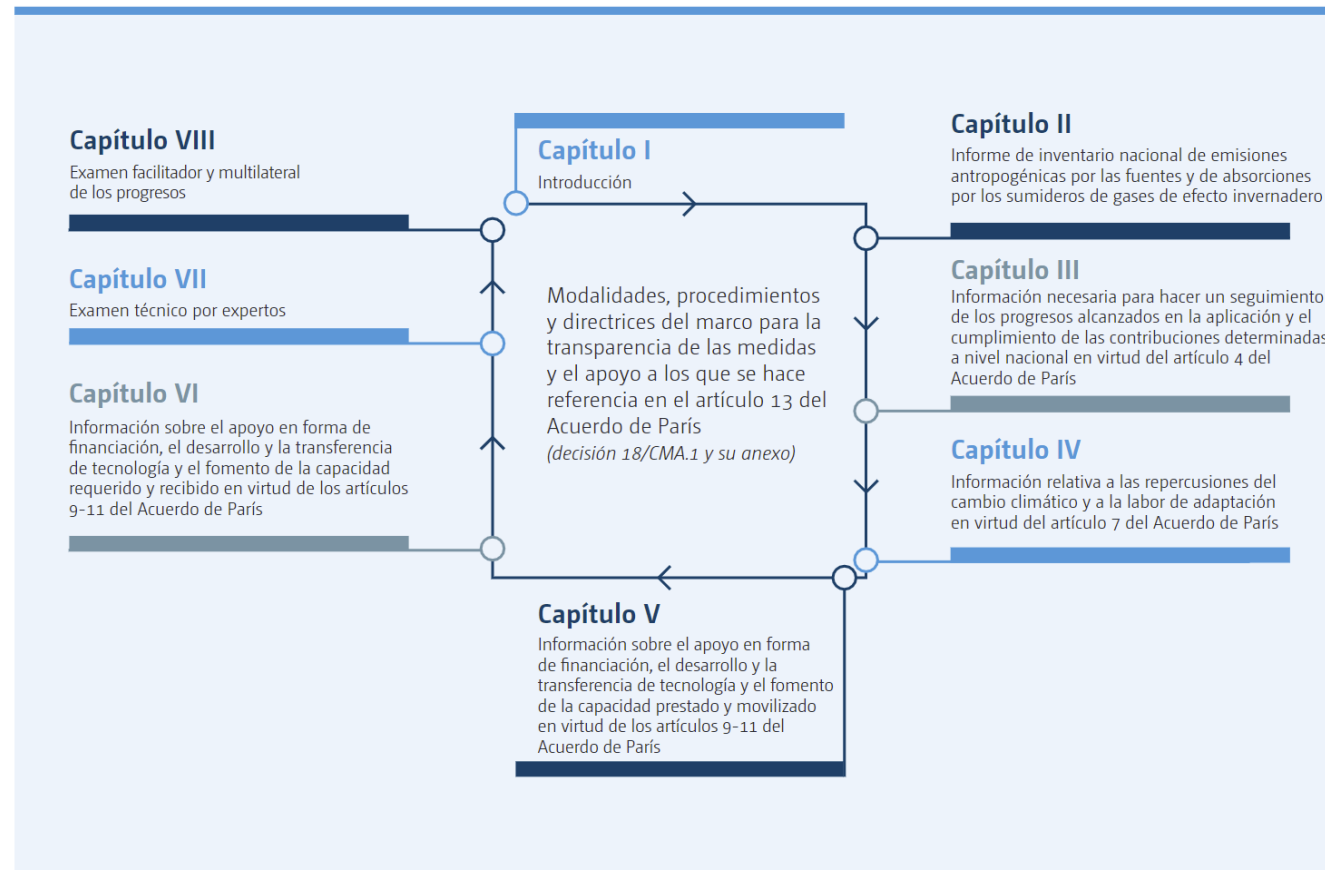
Capítulo VIII
Examen facilitador y multilateral de los progresos

Capítulo I
Introducción

Capítulo II
Informe de inventario nacional de emisiones antropogénicas por las fuentes y de absorciones por los sumideros de gases de efecto invernadero

Capítulo VII
Examen técnico por expertos

Modalidades, procedimientos y directrices del marco para la transparencia de las medidas y el apoyo a los que se hace referencia en el artículo 13 del Acuerdo de París
(decisión 18/CMA.1 y su anexo)

Capítulo III
Información necesaria para hacer un seguimiento de los progresos alcanzados en la aplicación y el cumplimiento de las contribuciones determinadas a nivel nacional en virtud del artículo 4 del Acuerdo de París

Capítulo VI
Información sobre el apoyo en forma de financiación, el desarrollo y la transferencia de tecnología y el fomento de la capacidad requerido y recibido en virtud de los artículos 9-11 del Acuerdo de París

Capítulo IV
Información relativa a las repercusiones del cambio climático y a la labor de adaptación en virtud del artículo 7 del Acuerdo de París

Capítulo V
Información sobre el apoyo en forma de financiación, el desarrollo y la transferencia de tecnología y el fomento de la capacidad prestado y movilizado en virtud de los artículos 9-11 del Acuerdo de París